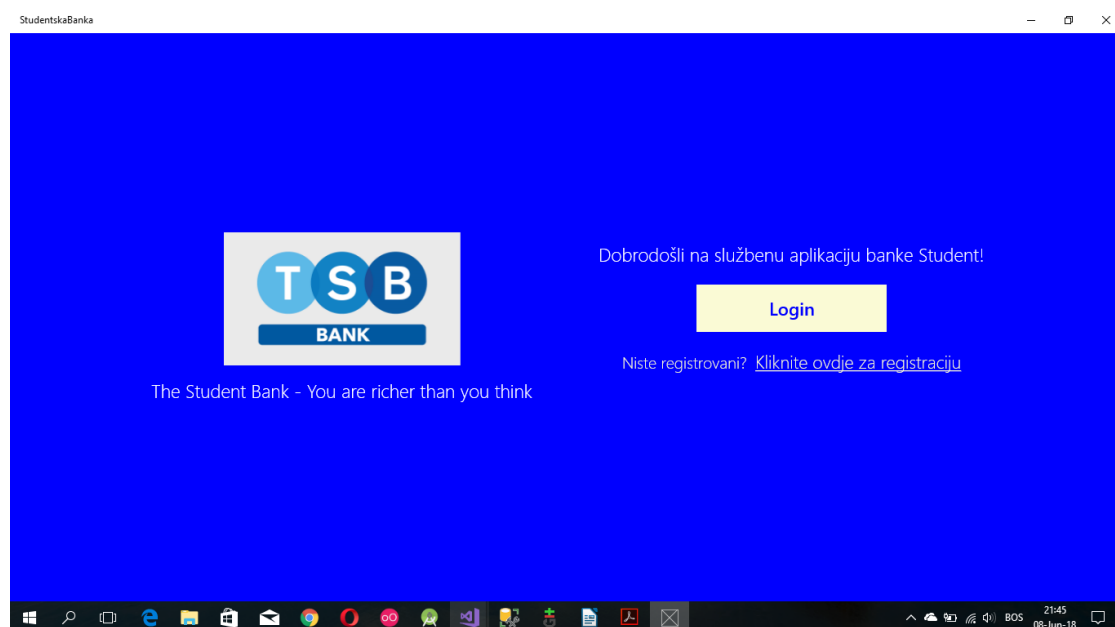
StudentskaBanka

T S B
BANK

The Student Bank - You are richer than you think

Dobrodošli na službenu aplikaciju banke Student!

Login

Niste registrovani? Kliknite ovdje za registraciju

BOS 21:45 08-Jun-18